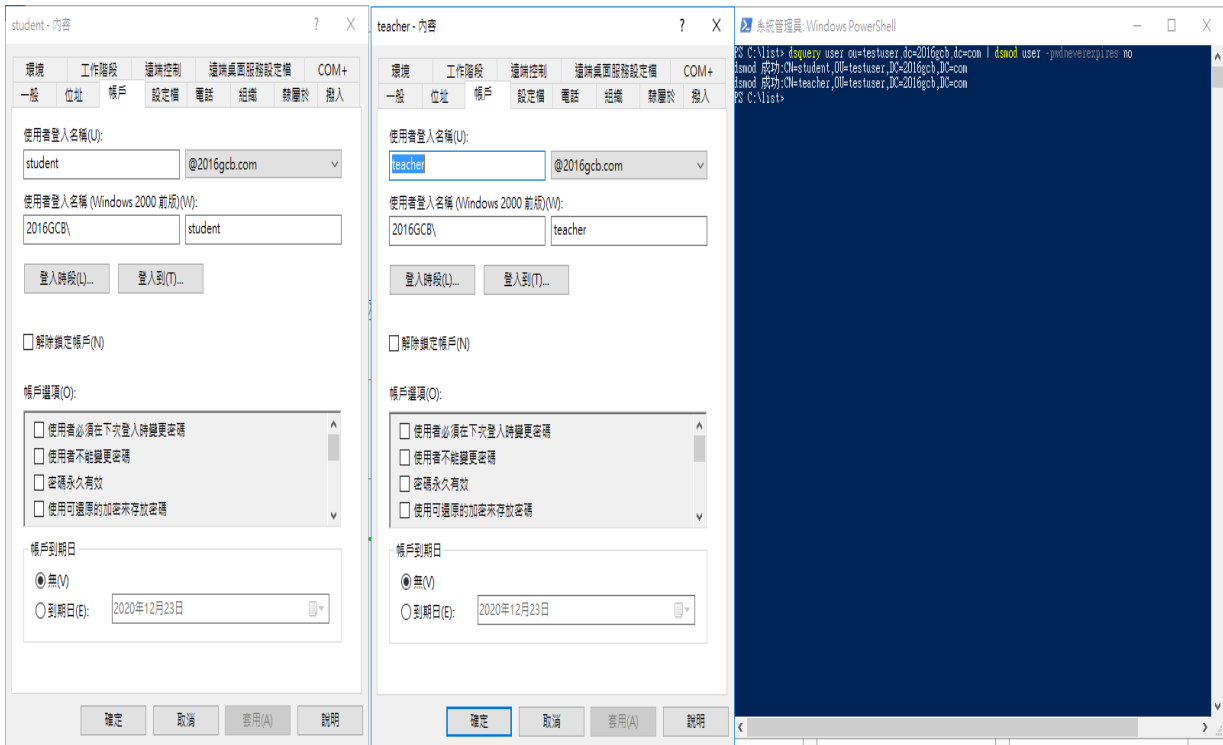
student - 內容

?　X

環境　工作階段　遠端控制　遠端桌面服務設定檔　COM+
一般　位址　帳戶　設定檔　電話　組織　隸屬於　撥入

使用者登入名稱(U):

student　@2016gcb.com

使用者登入名稱 (Windows 2000 前版)(W):

2016GCB\　student

登入時段(L)...　登入到(T)...

解除鎖定帳戶(N)

帳戶選項(O):

使用者必須在下次登入時變更密碼
使用者不能變更密碼
密碼永久有效
使用可還原的加密來存放密碼

帳戶到期日

無(V)
到期日(E):　2020年12月23日

確定　取消　套用(A)　說明

teacher - 內容

?　X

環境　工作階段　遠端控制　遠端桌面服務設定檔　COM+
一般　位址　帳戶　設定檔　電話　組織　隸屬於　撥入

使用者登入名稱(U):

teacher　@2016gcb.com

使用者登入名稱 (Windows 2000 前版)(W):

2016GCB\　teacher

登入時段(L)...　登入到(T)...

解除鎖定帳戶(N)

帳戶選項(O):

使用者必須在下次登入時變更密碼
使用者不能變更密碼
密碼永久有效
使用可還原的加密來存放密碼

帳戶到期日

無(V)
到期日(E):　2020年12月23日

確定　取消　套用(A)　說明

系統管理員: Windows PowerShell

PS C:\list> dsquery user ou=testuser,dc=2016gcb,dc=com | dsmod user -pwdneverexpires no
dsmod 成功:CN=student,OU=testuser,DC=2016gcb,DC=com
dsmod 成功:CN=teacher,OU=testuser,DC=2016gcb,DC=com
PS C:\list>